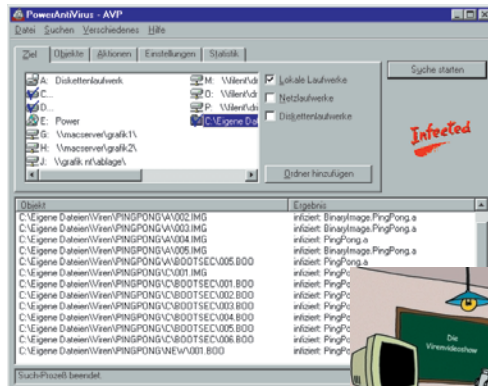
PowerAntiVirus - AVP

Datei Suchen Verschiedenes Hilfe

Ziel Objekte Aktionen Einstellungen Statistik

A: Diskettenlaufwerk
C:
D:
E: Power
G: \\macserver\grafik1\
H: \\macserver\grafik2\
J: \\grafik nt\ablage\
M: \\filent\di
O: \\filent\di
P: \\filent\di
C:\Eigene Da

Lokale Laufwerke
Netzlaufwerke
Diskettenlaufwerke

Suche starten

Infected

Ordner hinzufügen

| Objekt | Ergebnis |
|---|---|
| C:\Eigene Dateien\Viren\PINGPONG\A\002.IMG | infiziert: BinaryImage.PingPong.a |
| C:\Eigene Dateien\Viren\PINGPONG\A\003.IMG | infiziert: BinaryImage.PingPong.a |
| C:\Eigene Dateien\Viren\PINGPONG\A\004.IMG | infiziert: PingPong.a |
| C:\Eigene Dateien\Viren\PINGPONG\A\005.IMG | infiziert: BinaryImage.PingPong.a |
| C:\Eigene Dateien\Viren\PINGPONG\A\BOOTSEC\005.BOO | infiziert: PingPong.a |
| C:\Eigene Dateien\Viren\PINGPONG\C\001.IMG | infiziert: BinaryImage.PingPong.a |
| C:\Eigene Dateien\Viren\PINGPONG\C\BOOTSEC\001.BOO | infiziert: PingPong.a |
| C:\Eigene Dateien\Viren\PINGPONG\C\BOOTSEC\002.BOO | infiziert: PingPong.a |
| C:\Eigene Dateien\Viren\PINGPONG\C\BOOTSEC\003.BOO | infiziert: PingPong.a |
| C:\Eigene Dateien\Viren\PINGPONG\C\BOOTSEC\004.BOO | infiziert: PingPong.a |
| C:\Eigene Dateien\Viren\PINGPONG\C\BOOTSEC\005.BOO | infiziert: PingPong.a |
| C:\Eigene Dateien\Viren\PINGPONG\C\BOOTSEC\006.BOO | infiziert: PingPong.a |
| C:\Eigene Dateien\Viren\PINGPONG\NEW\001.BOO | infiziert: PingPong.a |

Die Virenvideoshow

Such-Prozeß beendet.